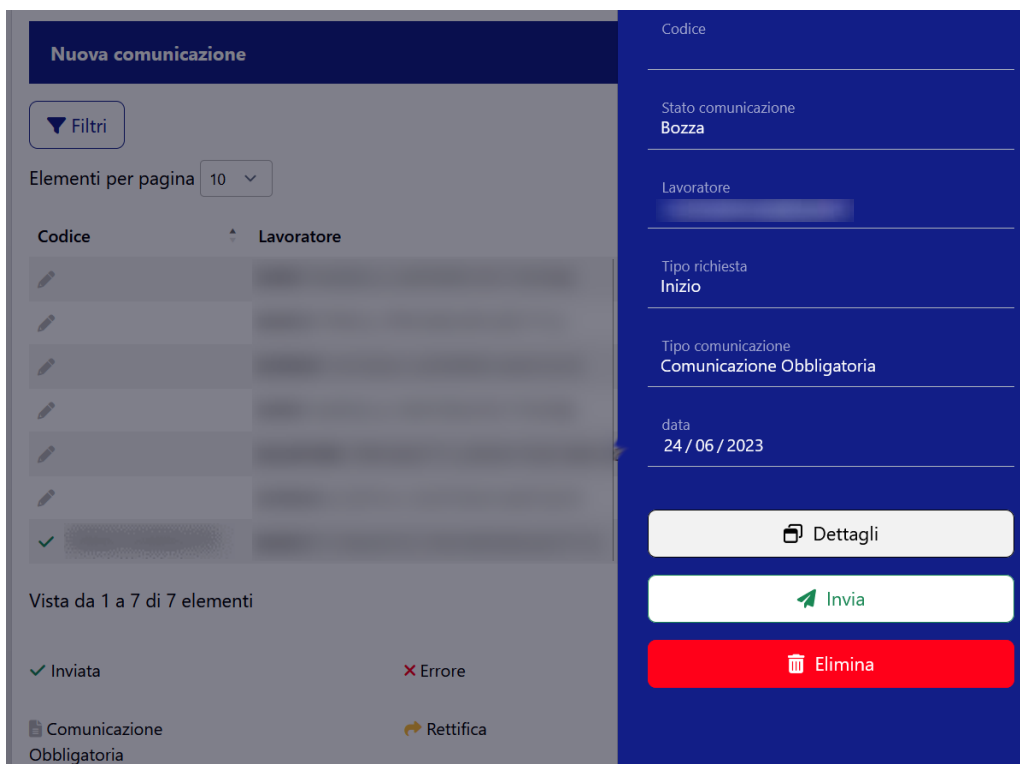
Nuova comunicazione

Filtri

Elementi per pagina 10

| Codice | Lavoratore |
|---|---|
| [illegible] | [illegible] |
| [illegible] | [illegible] |
| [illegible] | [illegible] |
| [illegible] | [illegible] |
| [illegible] | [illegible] |
| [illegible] | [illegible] |
| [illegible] | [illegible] |

Vista da 1 a 7 di 7 elementi

Inviata

Errore

Comunicazione Obbligatoria

Rettifica

Codice

Stato comunicazione
Bozza

Lavoratore
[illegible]

Tipo richiesta
Inizio

Tipo comunicazione
Comunicazione Obbligatoria

data
24 / 06 / 2023

Dettagli

Invia

Elimina